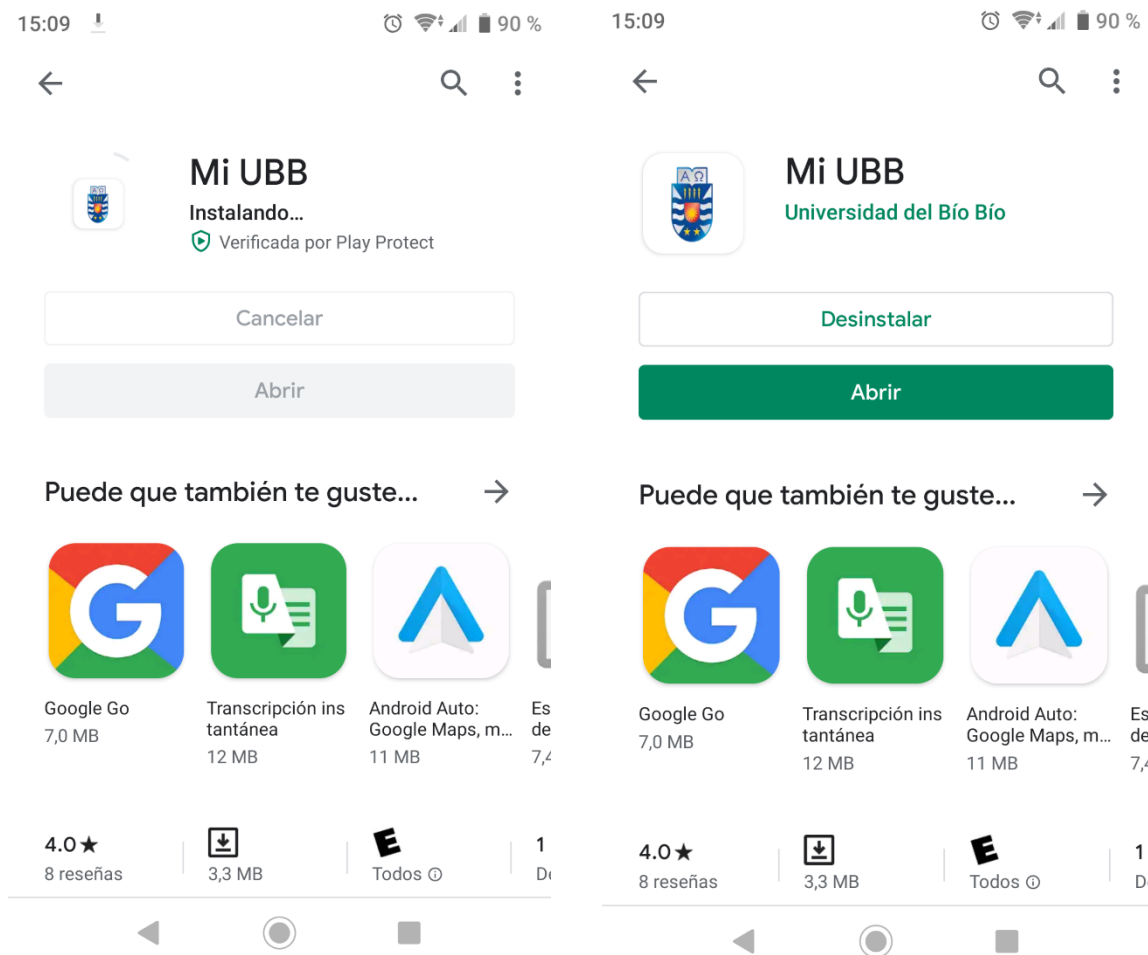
15:09

90 %

Mi UBB

Instalando...

Verificada por Play Protect

Cancelar

Abrir

Puede que también te guste...

Google Go
7,0 MB

Transcripción instantánea
12 MB

Android Auto: Google Maps, m...
11 MB

Es
de
7,4

4.0★
8 reseñas

3,3 MB

E
Todos

1
De

15:09

90 %

Mi UBB

Universidad del Bío Bío

Desinstalar

Abrir

Puede que también te guste...

Google Go
7,0 MB

Transcripción instantánea
12 MB

Android Auto: Google Maps, m...
11 MB

Es
de
7,4

4.0★
8 reseñas

3,3 MB

E
Todos

1
D